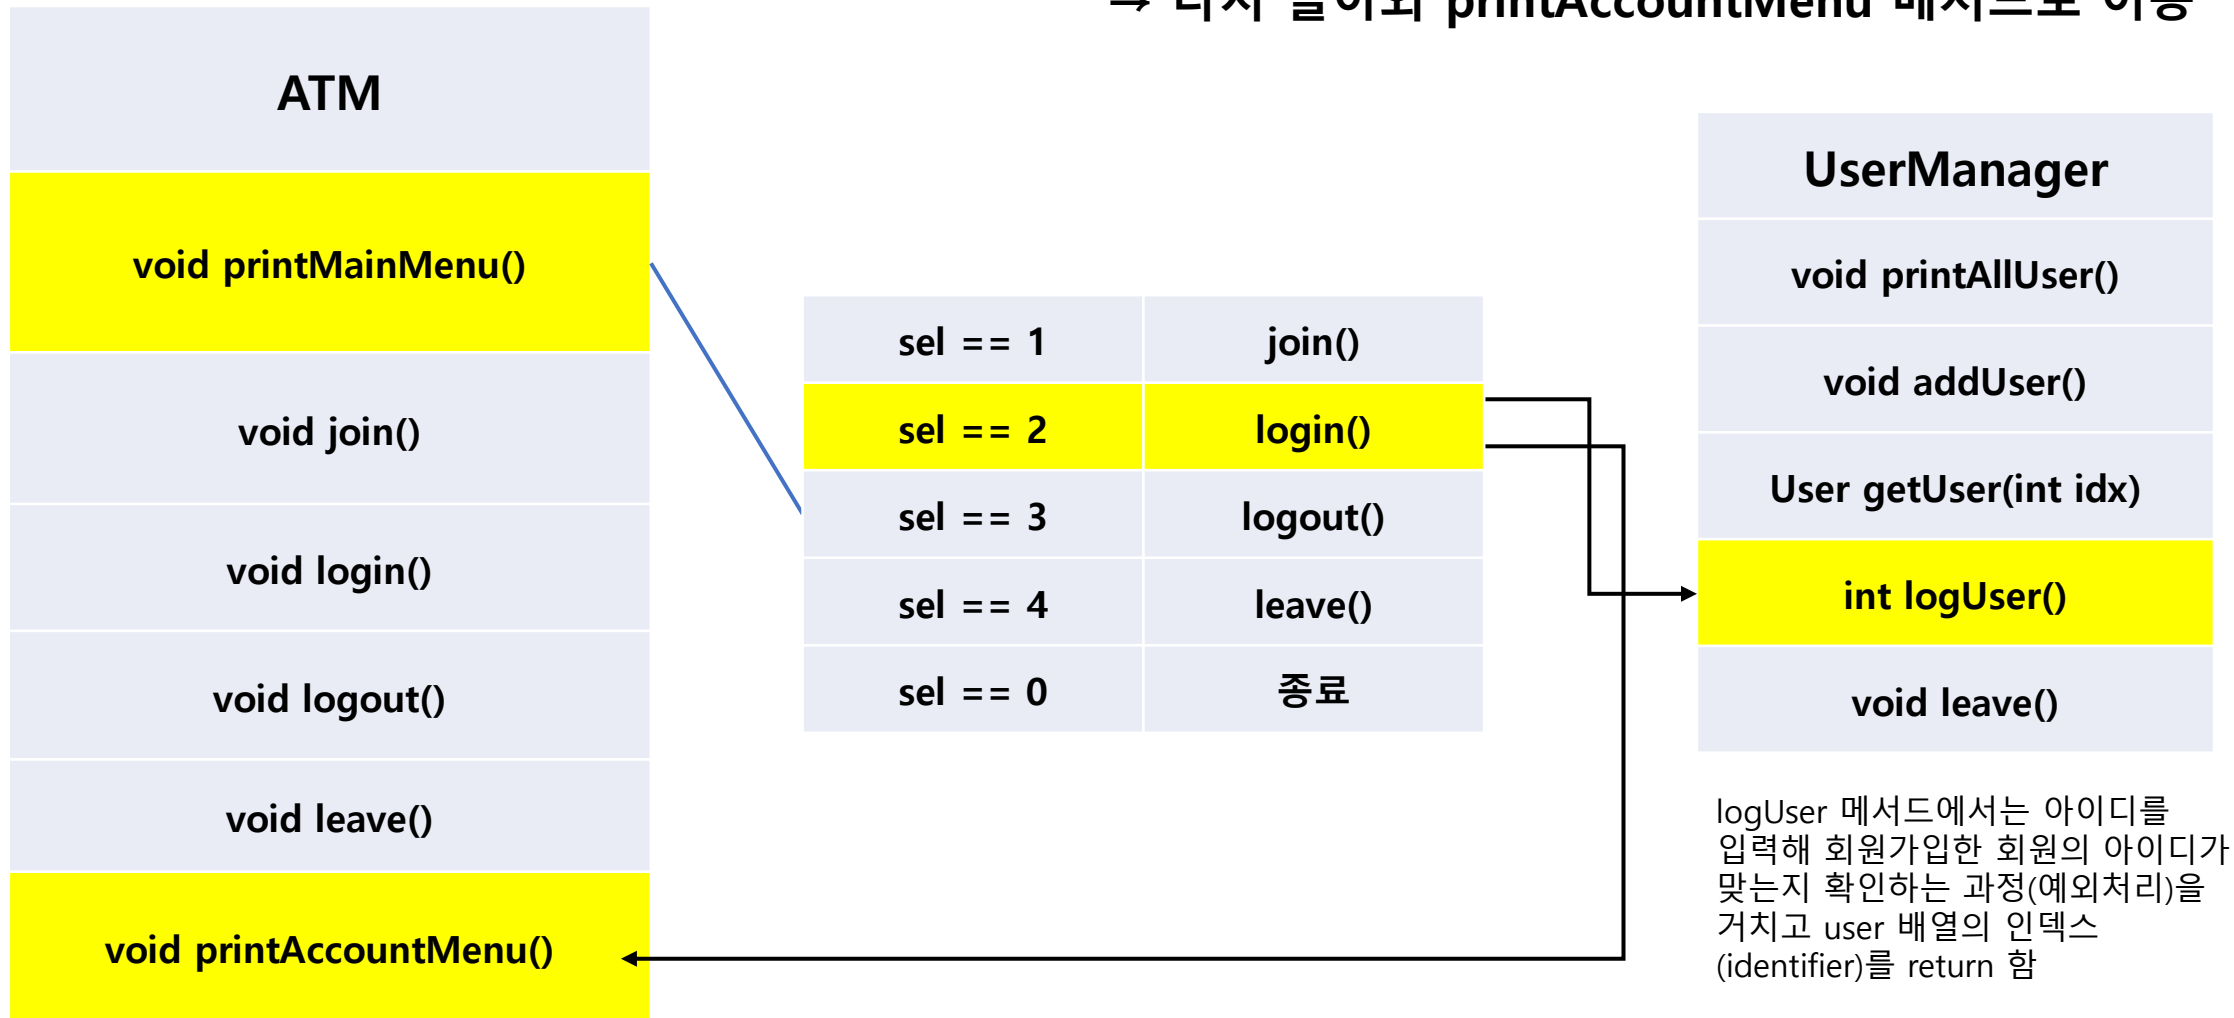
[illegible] printAccountMenu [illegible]

ATM

void printMainMenu()

void join()

void login()

void logout()

void leave()

void printAccountMenu()

| sel == 1 | join() |
|---|---|
| sel == 2 | login() |
| sel == 3 | logout() |
| sel == 4 | leave() |
| sel == 0 | 종료 |

UserManager

void printAllUser()

void addUser()

User getUser(int idx)

int logUser()

void leave()

logUser 메서드에서는 아이디를 입력해 회원가입한 회원의 아이디가 맞는지 확인하는 과정(예외처리)을 거치고 user 배열의 인덱스 (identifier)를 return 함